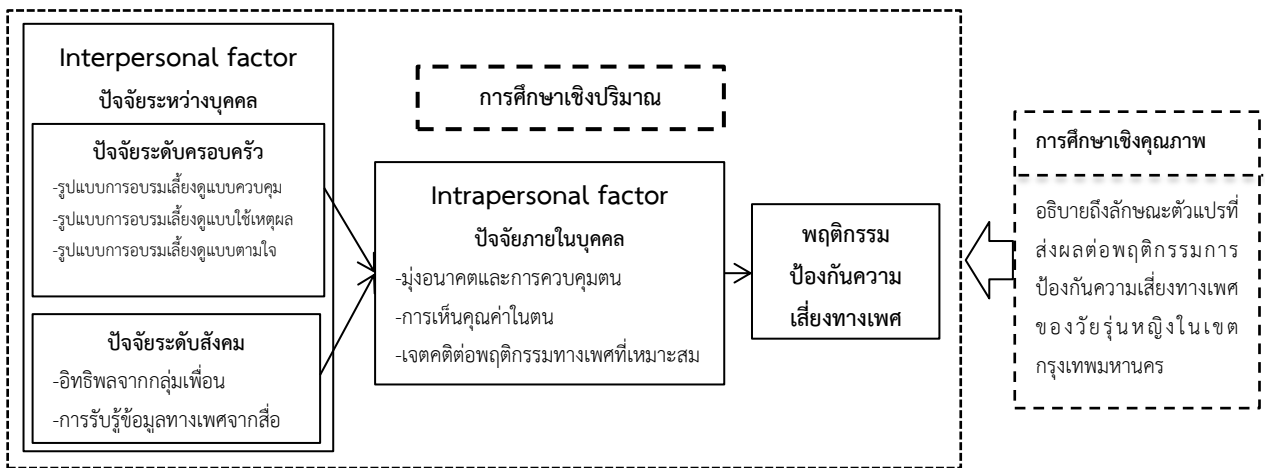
Interpersonal factor
ปัจจัยระหว่างบุคคล

ปัจจัยระดับครอบครัว
-รูปแบบการอบรมเลี้ยงดูแบบควบคุม
-รูปแบบการอบรมเลี้ยงดูแบบใช้เหตุผล
-รูปแบบการอบรมเลี้ยงดูแบบตามใจ

ปัจจัยระดับสังคม
-อิทธิพลจากกลุ่มเพื่อน
-การรับรู้ข้อมูลทางเพศจากสื่อ

การศึกษาเชิงปริมาณ

Intrapersonal factor
ปัจจัยภายในบุคคล
-มุ่งอนาคตและการควบคุมตน
-การเห็นคุณค่าในตน
-เจตคติต่อพฤติกรรมทางเพศที่เหมาะสม

พฤติกรรม
ป้องกันความ
เสี่ยงทางเพศ

การศึกษาเชิงคุณภาพ

อธิบายถึงลักษณะตัวแปรที่ส่งผลต่อพฤติกรรมการป้องกันความเสี่ยงทางเพศของวัยรุ่นหญิงในเขตกรุงเทพมหานคร